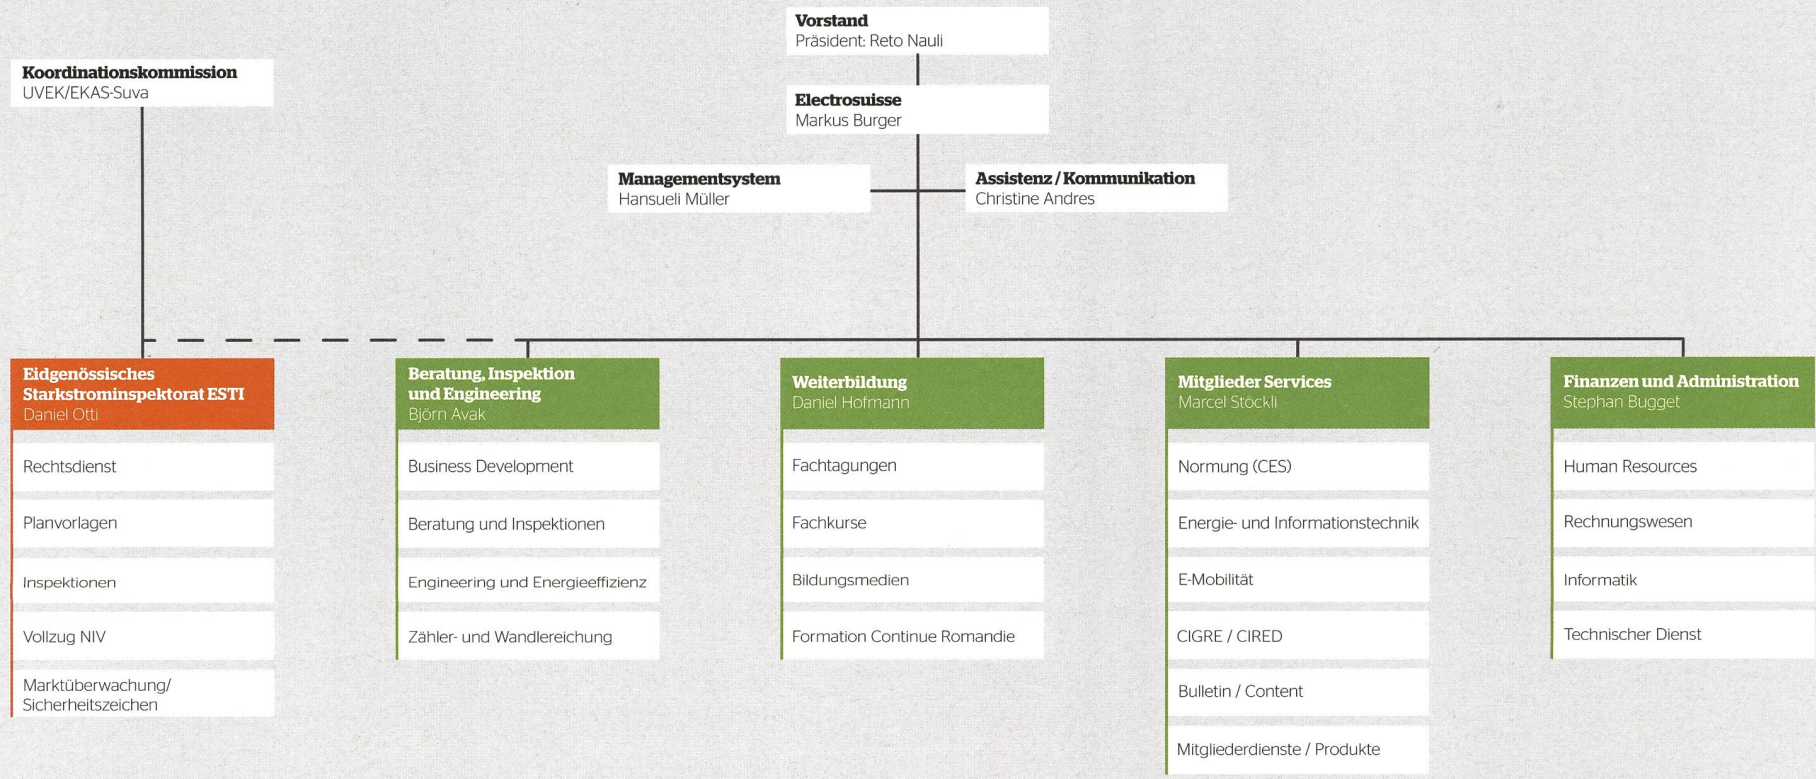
**Vorstand**
Präsident: Reto Nauli

**Koordinationskommission**
UVEK/EKAS-Suva

**Electrosuisse**
Markus Burger

**Managementsystem**
Hansueli Müller

**Assistenz / Kommunikation**
Christine Andres

**Eidgenössisches Starkstrominspektorat ESTI**
Daniel Otti

Rechtsdienst

Planvorlagen

Inspektionen

Vollzug NIV

Marktüberwachung/ Sicherheitszeichen

**Beratung, Inspektion und Engineering**
Björn Avak

Business Development

Beratung und Inspektionen

Engineering und Energieeffizienz

Zähler- und Wandlereichung

**Weiterbildung**
Daniel Hofmann

Fachtagungen

Fachkurse

Bildungsmedien

Formation Continue Romandie

**Mitglieder Services**
Marcel Stöckli

Normung (CES)

Energie- und Informationstechnik

E-Mobilität

CIGRE / CIRED

Bulletin / Content

Mitgliederdienste / Produkte

**Finanzen und Administration**
Stephan Bugget

Human Resources

Rechnungswesen

Informatik

Technischer Dienst